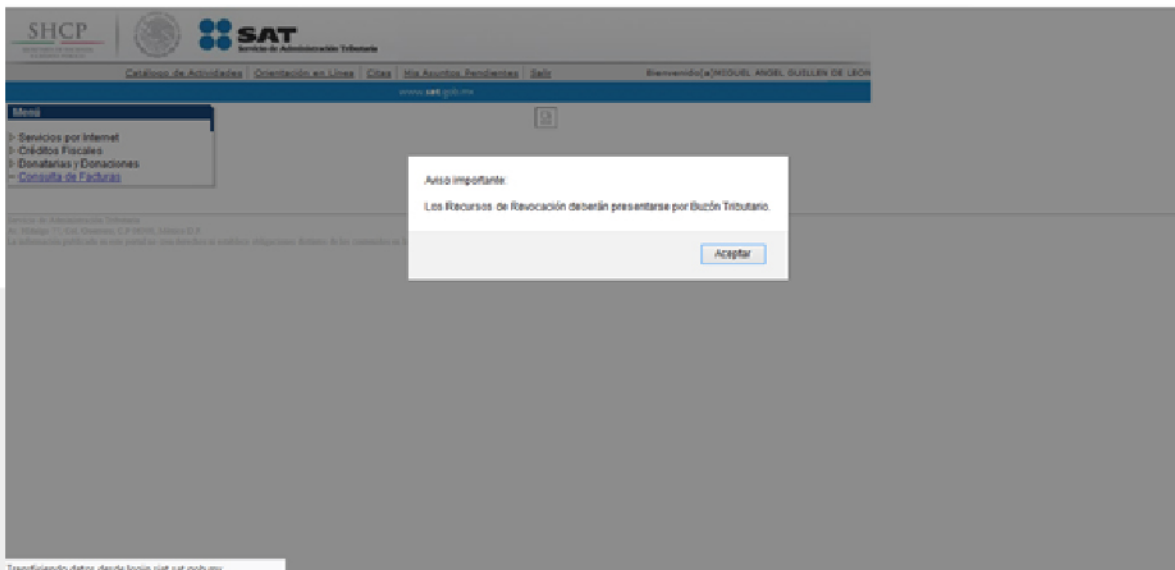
SHCP
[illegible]

SAT
Servicio de Administración Tributaria

Catálogo de Actividades | Orientación en Línea | Citas | Mis Asuntos Pendientes | Salir
Bienvenido(a) MIGUEL ANGEL GUILLEN DE LEON

www.sat.gob.mx

Menú
Servicios por Internet
Créditos Fiscales
Donatarias y Donaciones
Consulta de Facturas

Servicio de Administración Tributaria
Av. Hidalgo 77, Col. Guerrero, C.P. 06300, México D.F.
La información publicada en este portal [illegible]

Aviso importante:
Los Recursos de Revocación deberán presentarse por Buzón Tributario.
Aceptar

Transfiriendo datos desde login.siat.sat.gob.mx...